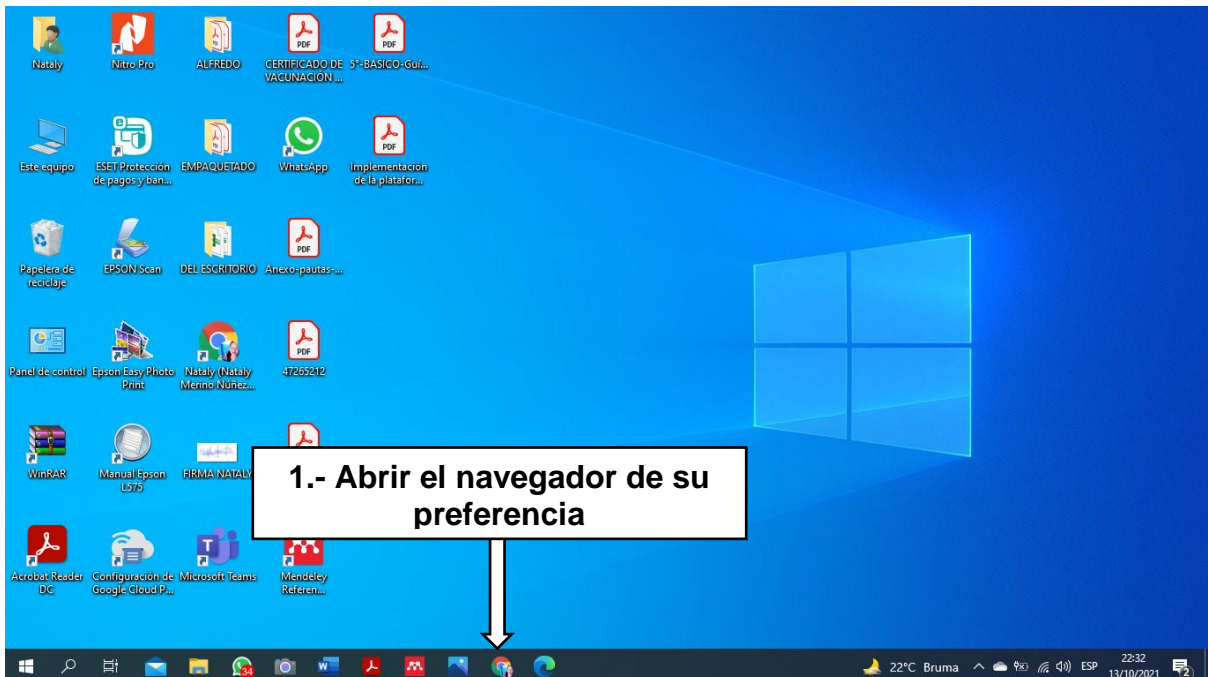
Nataly
Nitro Pro
ALFREDO
PDF
CERTIFICADO DE VACUNACIÓN ...
PDF
5°-BASICO-Guí...

Este equipo
ESET Protección de pagos y ban...
EMPAQUETADO
WhatsApp
PDF
Implementación de la platafor...

Papelera de reciclaje
EPSON Scan
DEL ESCRITORIO
PDF
Anexo-pautas-...

Panel de control
Epson Easy Photo Print
Nataly (Nataly Merino Núñez...
PDF
47265212

WinRAR
Manual Epson L575
FIRMA NATALY

1.- Abrir el navegador de su preferencia

Acrobat Reader DC
Configuración de Google Cloud P...
Microsoft Teams
Mendeley Referen...

34
22°C Bruma
ESP
22:32
13/10/2021
2